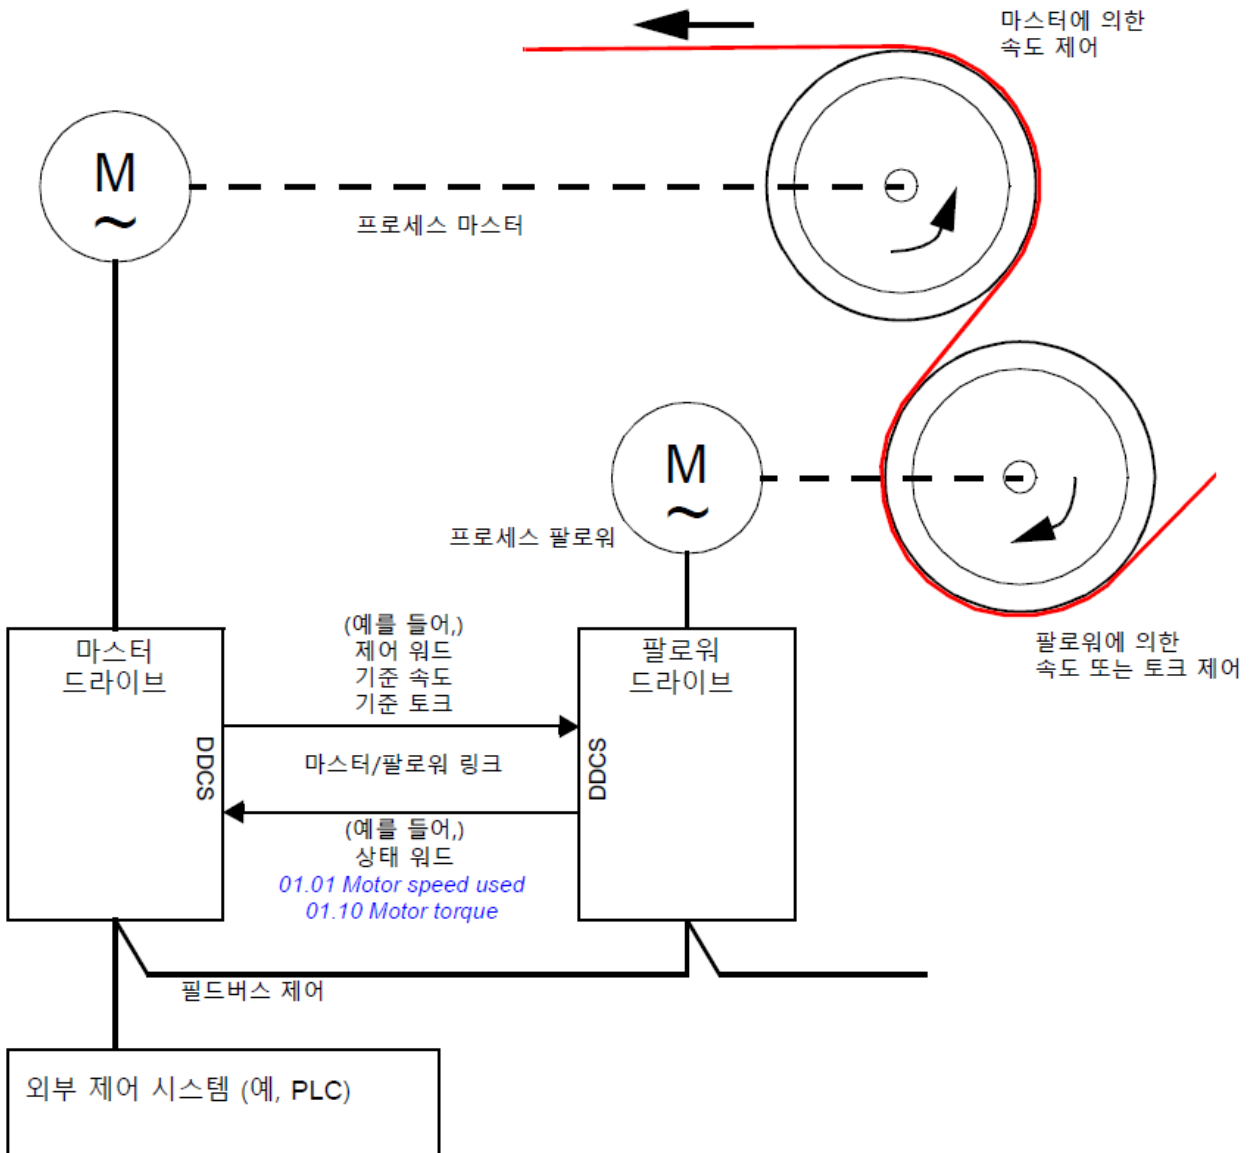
마스터에 의한
속도 제어

M
~

프로세스 마스터

M
~

프로세스 팔로워

팔로워에 의한
속도 또는 토크 제어

마스터
드라이브

DDCS

(예를 들어,)
제어 워드
기준 속도
기준 토크

마스터/팔로워 링크

(예를 들어,)
상태 워드
01.01 Motor speed used
01.10 Motor torque

팔로워
드라이브

DDCS

필드버스 제어

외부 제어 시스템 (예, PLC)